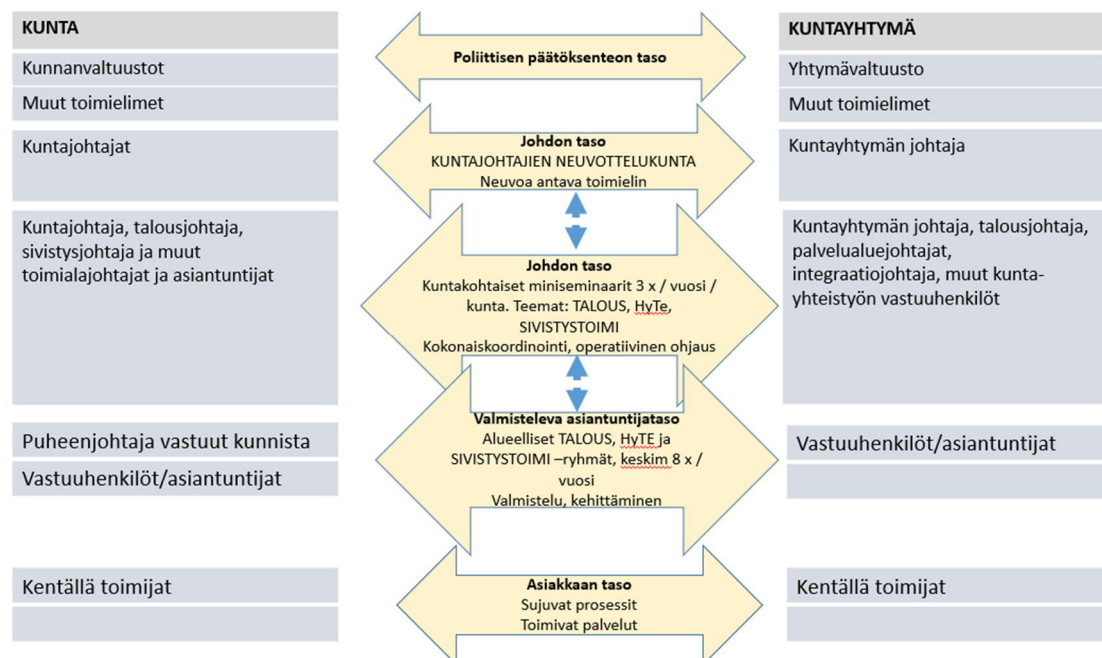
KUNTA

Kunnanvaltuustot

Muut toimielimet

Kuntajohtajat

Kuntajohtaja, talousjohtaja, sivistysjohtaja ja muut toimialajohtajat ja asiantuntijat

Puheenjohtaja vastuut kunnista

Vastuuhenkilöt/asiantuntijat

Kentällä toimijat

Poliittisen päätöksenteon taso

Johdon taso
KUNTAJOHTAJIEN NEUVOTTELUKUNTA
Neuvoa antava toimielin

Johdon taso
Kuntakohtaiset miniseminaarit 3 x / vuosi / kunta. Teemat: TALOUS, HyTe, SIVISTYSTOIMI
Kokonaiskoordinointi, operatiivinen ohjaus

Valmisteleva asiantuntijataso
Alueelliset TALOUS, HyTE ja SIVISTYSTOIMI –ryhmät, keskim 8 x / vuosi
Valmistelu, kehittäminen

Asiakkaan taso
Sujuvat prosessit
Toimivat palvelut

KUNTAYHTYMÄ

Yhtymävaltuusto

Muut toimielimet

Kuntayhtymän johtaja

Kuntayhtymän johtaja, talousjohtaja, palvelualuejohtajat, integraatiojohtaja, muut kunta-yhteistyön vastuuhenkilöt

Vastuuhenkilöt/asiantuntijat

Kentällä toimijat